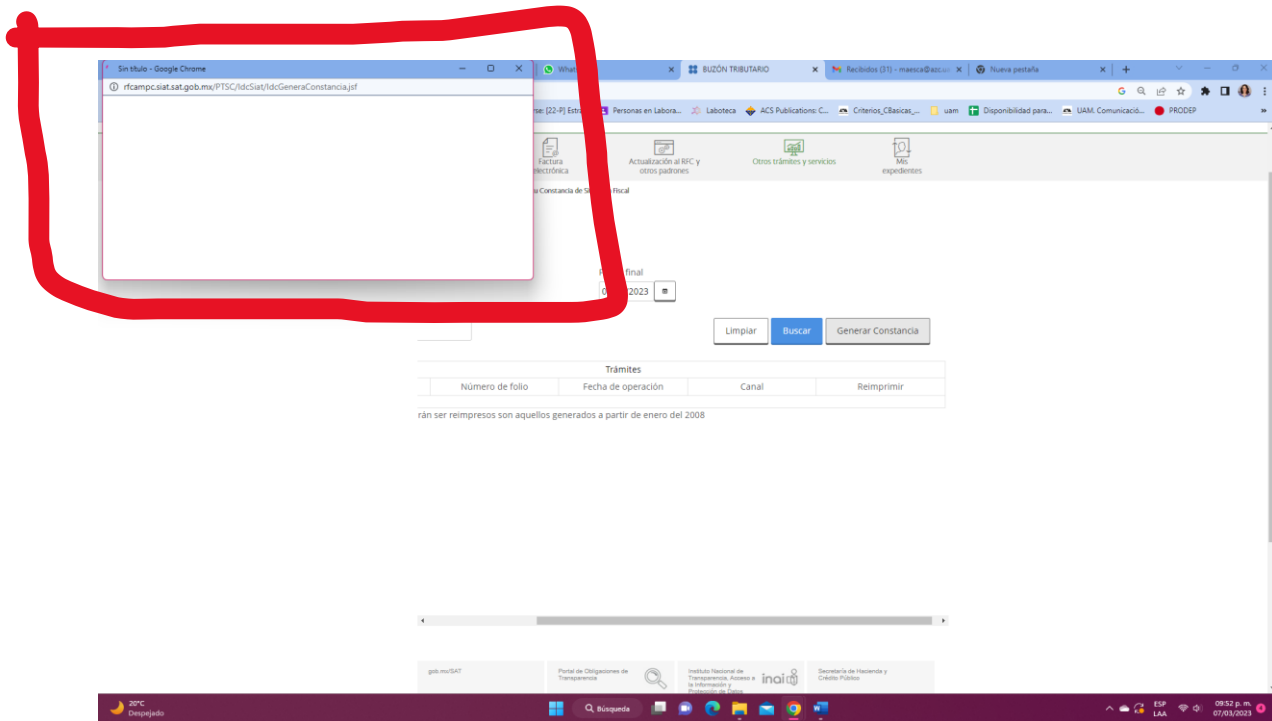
Sin título - Google Chrome
rfcampc.siat.sat.gob.mx/PTSC/IdcSiat/IdcGeneraConstancia.jsf

What
BUZÓN TRIBUTARIO
Recibidos (31) - maesca@azc.u
Nueva pestaña

rse: [22-P] Estra
Personas en Labora...
Laboteca
ACS Publications: C...
Criterios_CBasicas_...
uam
Disponibilidad para...
UAM. Comunicació...
PRODEP

Factura electrónica
Actualización al RFC y otros padrones
Otros trámites y servicios
Mis expedientes

a Constancia de Si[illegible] Fiscal

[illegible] final
0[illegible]2023

Limpiar
Buscar
Generar Constancia

Trámites

| | Número de folio | Fecha de operación | Canal | Reimprimir |
|---|---|---|---|---|

rán ser reimpresos son aquellos generados a partir de enero del 2008

gob.mx/SAT
Portal de Obligaciones de Transparencia
Instituto Nacional de Transparencia, Acceso a la Información y Protección de Datos
inai
Secretaría de Hacienda y Crédito Público

20°C
Despejado
Búsqueda
ESP
LAA
09:52 p. m.
07/03/2023